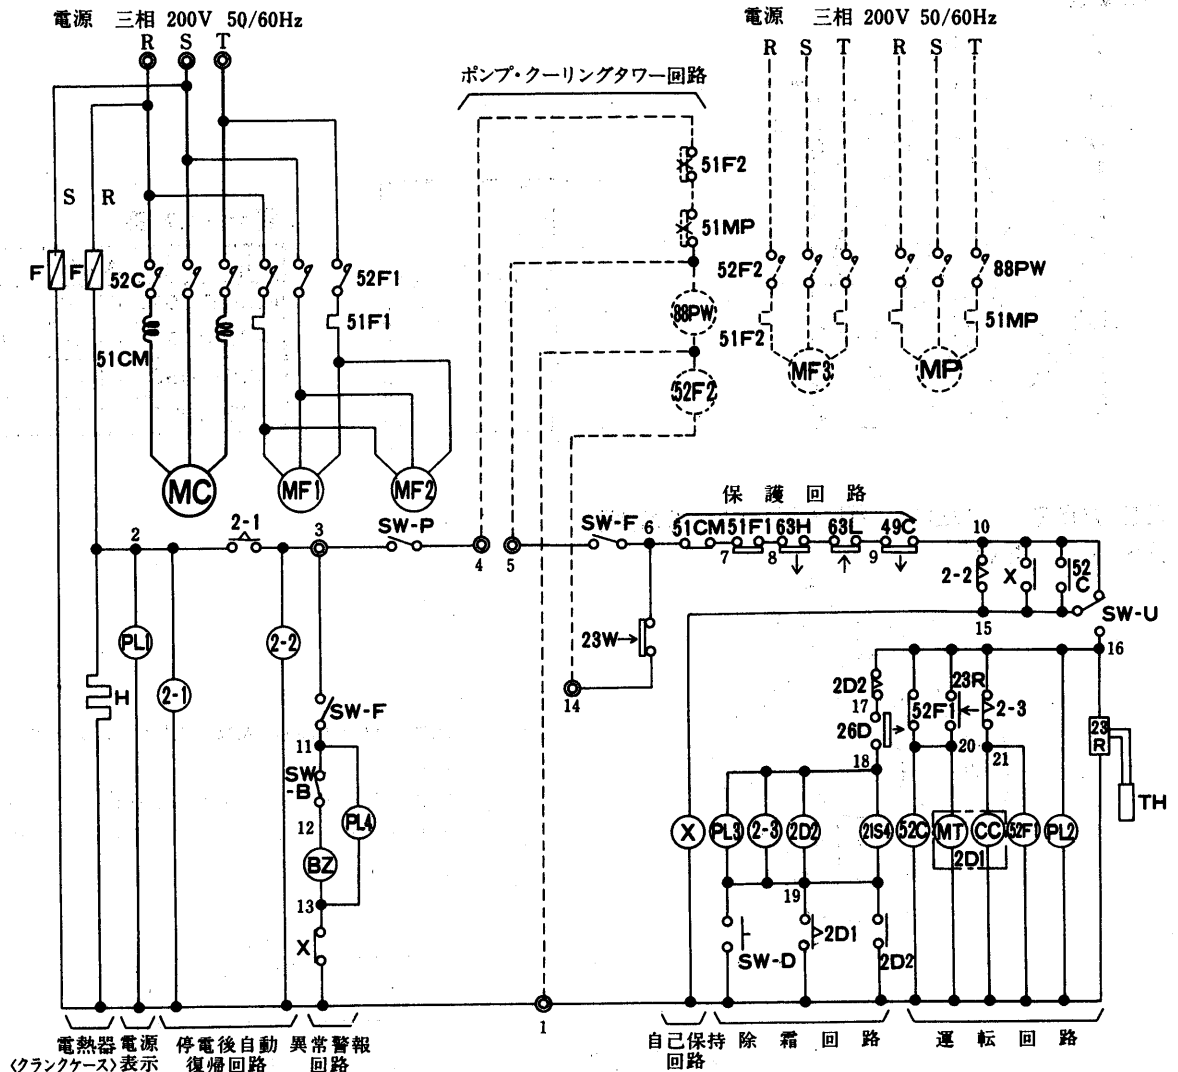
電源　三相 200V 50/60Hz
R S T

電源　三相 200V 50/60Hz
R S T R S T

ポンプ・クーリングタワー回路

51F2
51MP
88PW
52F2

52F2
51F2
MF3
88PW
51MP
MP

S R
F F
52C
52F1
51F1
51CM
MC MF1 MF2

保 護 回 路

2 2-1 3 SW-P 4 5 SW-F 6 51CM 51F1 63H 63L 49C 10
7 8 9
2-2 X 52 C
SW-U
15
16
23W
14
PL1
2-1
2-2
H
SW-F
11
SW-B
12
PL4
BZ
13
X
2D2
17
26D
52F1
23R
2-3
20
21
18
23 R
TH
X PL3 2-3 2D2 21S4 52C MT CC 52F1 PL2
2D1
19
SW-D
2D1
2D2
1

電熱器 〈クランクケース〉 電源 表示 停電後自動 復帰回路 異常警報 回路 自己保持 回路 除 霜 回 路 運 転 回 路